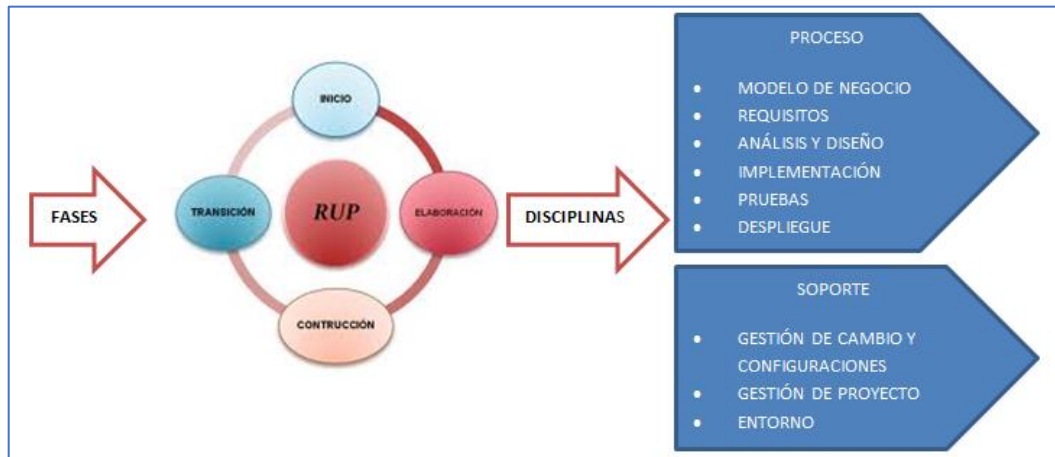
FASES

INICIO

TRANSICIÓN

RUP

ELABORACIÓN

CONTRUCCIÓN

DISCIPLINAS

PROCESO

- MODELO DE NEGOCIO
- REQUISITOS
- ANÁLISIS Y DISEÑO
- IMPLEMENTACIÓN
- PRUEBAS
- DESPLIEGUE

SOPORTE

- GESTIÓN DE CAMBIO Y CONFIGURACIONES
- GESTIÓN DE PROYECTO
- ENTORNO